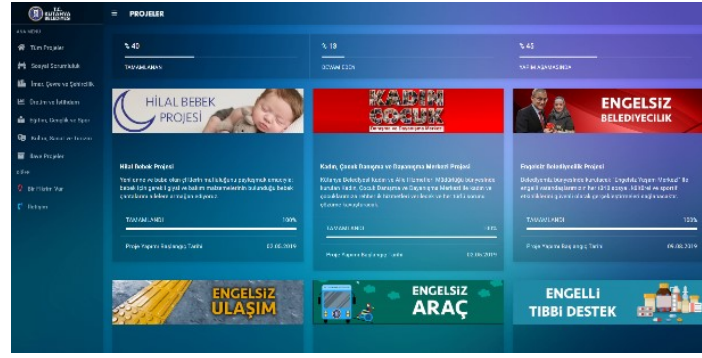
T.C. KÜTAHYA BELEDİYESİ

≡ PROJELER

ANA MENÜ

Tüm Projeler

Sosyal Sorumluluk

İmar, Çevre ve Şehircilik

Ekonomi ve İstihdam

Eğitim, Gençlik ve Spor

Kültür, Sanat ve Turizm

Bitmiş Projeler

DİĞER

Bir Fikrim Var

İletişim

% 40
TAMAMLANAN

% 18
DEVAM EDEN

% 43
YAPIM AŞAMASINDA

HİLAL BEBEK PROJESİ

Hilal Bebek Projesi

Yeni anne ve bebek olan çiftlerin mutluluğunu paylaşmak amacıyla bebek için gerekli giysi ve bakım malzemelerinin bulunduğu bebek çantalarını ailelere armağan ediyoruz.

TAMAMLANDI 100%

Proje Yapımı Başlangıç Tarihi 03.05.2019

KADIN ÇOCUK

Kadın, Çocuk Danışma ve Dayanışma Merkezi Projesi

Kütahya Belediyesi Kadın ve Aile Hizmetleri Müdürlüğü bünyesinde kurulan Kadın, Çocuk Danışma ve Dayanışma Merkezi ile kadın ve çocuklara her türlü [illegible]

TAMAMLANDI 100%

Proje Yapımı Başlangıç Tarihi 12.05.2019

ENGELSİZ BELEDİYECİLİK

Engelsiz Belediyecilik Projesi

Belediyemiz bünyesinde kurulan "Engelsiz Yaşam Merkezi" ile engelli vatandaşlarımıza her türlü sosyal, kültürel ve sportif etkinliklerde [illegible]

TAMAMLANDI 100%

Proje Yapımı Başlangıç Tarihi 05.05.2019

ENGELSİZ ULAŞIM

ENGELSİZ ARAÇ

ENGELLİ TIBBİ DESTEK